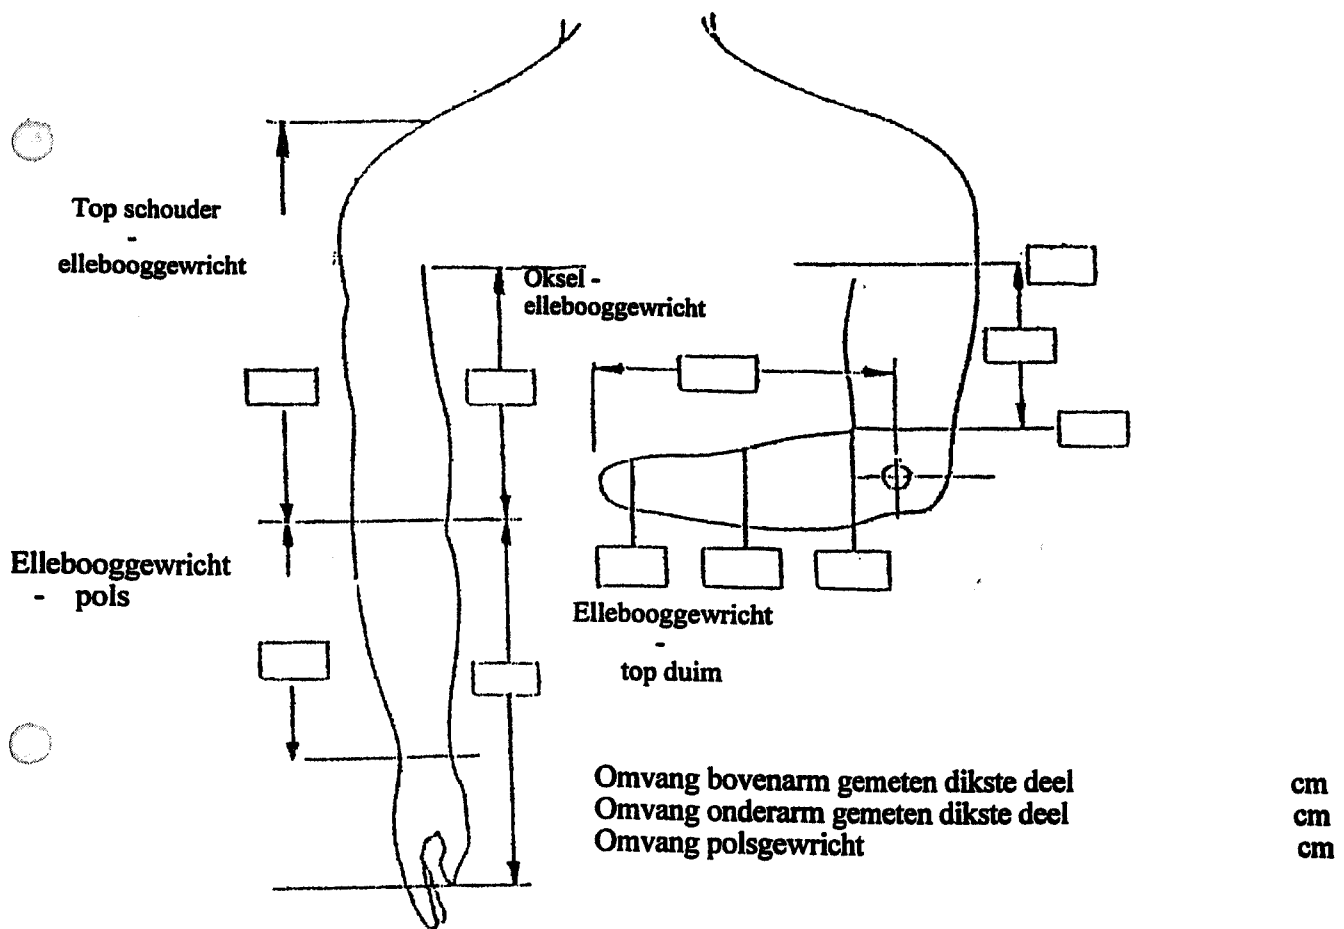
Top schouder
-
elleboogggewricht

Oksel -
elleboogggewricht

Elleboogggewricht
- pols

Elleboogggewricht
-
top duim

Omvang bovenarm gemeten dikste deel cm
Omvang onderarm gemeten dikste deel cm
Omvang polsgewricht cm